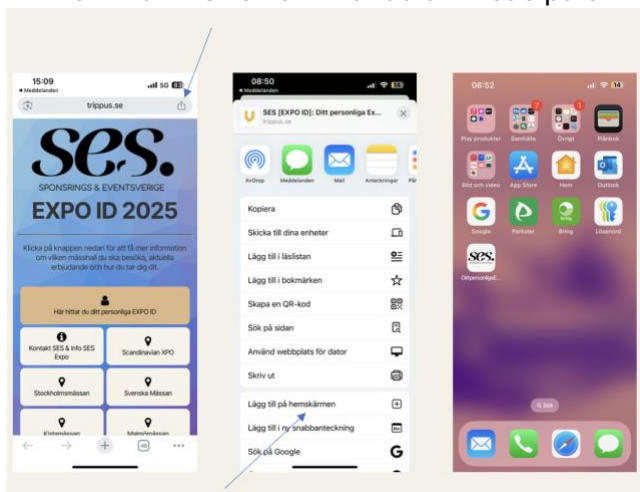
15:09
◂ Meddelanden
5G
trippus.se

ses.
SPONSRINGS & EVENTSVERIGE
EXPO ID 2025

Klicka på knappen nedan för att få mer information om vilken mässhall du ska besöka, aktuella erbjudande och hur du tar dig dit.

Här hittar du ditt personliga EXPO ID

Kontakt SES & Info SES Expo
Scandinavian XPO
Stockholmsmässan
Svenska Mässan
Kistamässan
Malmömässan

08:50
◂ Meddelanden
SES [EXPO ID]: Ditt personliga Ex...
trippus.se
AirDrop
Meddelanden
Mail
Anteckningar
Kopiera
Skicka till dina enheter
Lägg till i läslistan
Lägg till i bokmärken
Skapa en QR-kod
Sök på sidan
Använd webbplats för dator
Skriv ut
Lägg till på hemskärmen
Lägg till i ny snabbanteckning
Sök på Google

08:52
Play produkter
Samhälle
Övrigt
Plånbok
Bild och video
App Store
Hem
Outlook
Google
Parkster
Bring
Lösenord
Dittpersonligt...
Sök